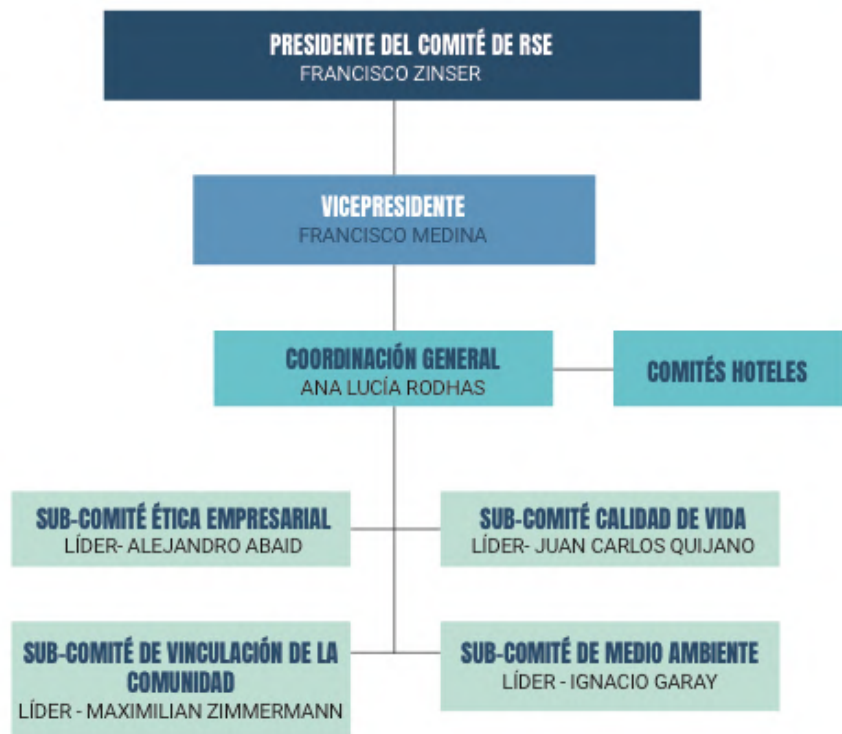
PRESIDENTE DEL COMITÉ DE RSE
FRANCISCO ZINSER

VICEPRESIDENTE
FRANCISCO MEDINA

COORDINACIÓN GENERAL
ANA LUCÍA RODHAS

COMITÉS HOTELES

SUB-COMITÉ ÉTICA EMPRESARIAL
LÍDER- ALEJANDRO ABAID

SUB-COMITÉ CALIDAD DE VIDA
LÍDER- JUAN CARLOS QUIJANO

SUB-COMITÉ DE VINCULACIÓN DE LA COMUNIDAD
LÍDER - MAXIMILIAN ZIMMERMANN

SUB-COMITÉ DE MEDIO AMBIENTE
LÍDER - IGNACIO GARAY